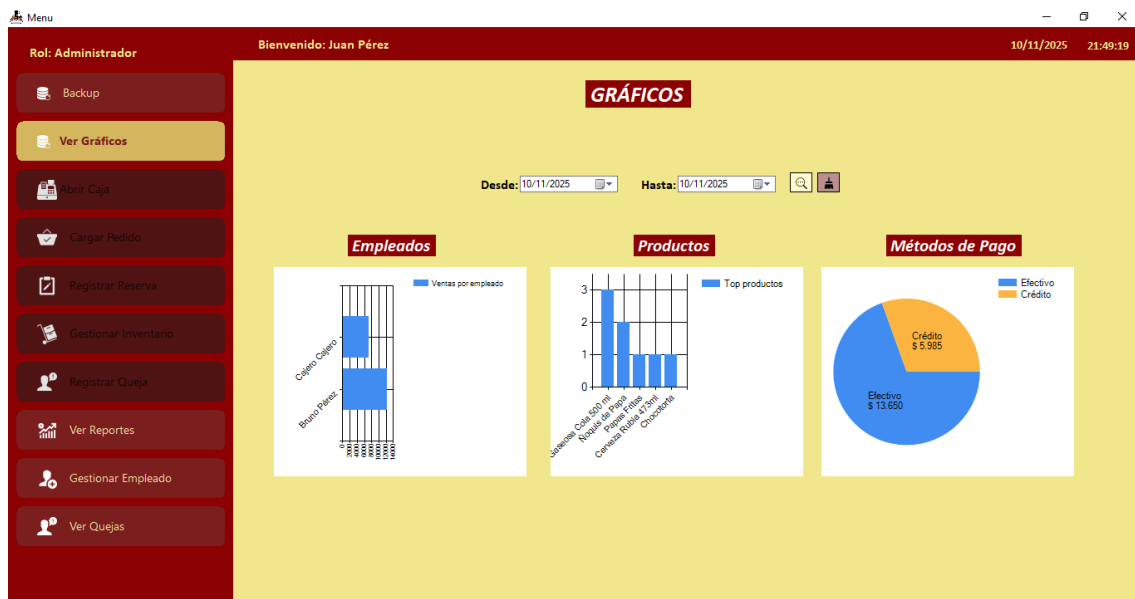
Menu

Rol: Administrador

Bienvenido: Juan Pérez

10/11/2025 21:49:19

Backup

Ver Gráficos

Abrir Caja

Cargar Pedido

Registrar Reserva

Gestionar Inventario

Registrar Queja

Ver Reportes

Gestionar Empleado

Ver Quejas

GRÁFICOS

Desde: 10/11/2025

Hasta: 10/11/2025

Empleados

Ventas por empleado

Cajero Cajero
Bruno Pérez

0 2000 4000 6000 8000 10000 12000 14000 16000

Productos

Top productos

3
2
1
0

Gaseosa Cola 500 ml
Ñoquis de Papa
Papas Fritas
Cerveza Rubia 473ml
Chocotorta

Métodos de Pago

Efectivo
Crédito

Crédito
$ 5.985

Efectivo
$ 13.650